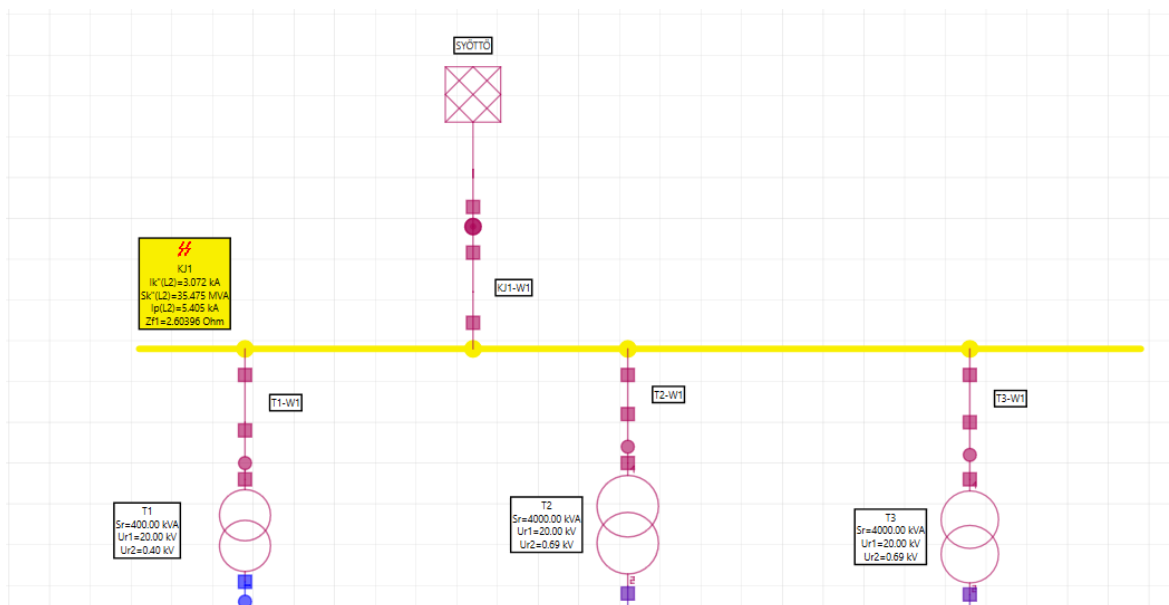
SYÖTTÖ

KJ1
Ik"(L2)=3.072 kA
Sk"(L2)=35.475 MVA
Ip(L2)=5.405 kA
Zf1=2.60396 Ohm

KJ1-W1

T1-W1

T2-W1

T3-W1

T1
Sr=400.00 kVA
Ur1=20.00 kV
Ur2=0.40 kV

T2
Sr=4000.00 kVA
Ur1=20.00 kV
Ur2=0.69 kV

T3
Sr=4000.00 kVA
Ur1=20.00 kV
Ur2=0.69 kV